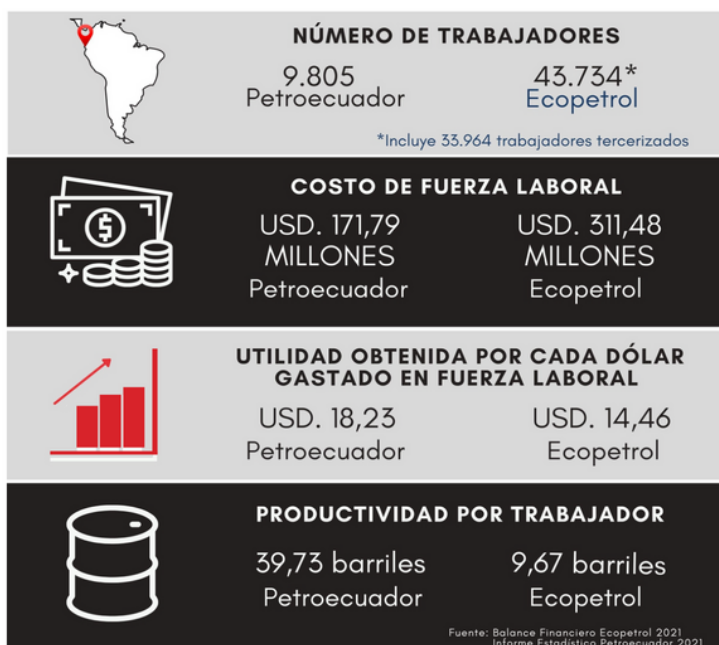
NÚMERO DE TRABAJADORES

9.805
Petroecuador

43.734*
Ecopetrol

*Incluye 33.964 trabajadores tercerizados

COSTO DE FUERZA LABORAL

USD. 171,79 MILLONES
Petroecuador

USD. 311,48 MILLONES
Ecopetrol

UTILIDAD OBTENIDA POR CADA DÓLAR GASTADO EN FUERZA LABORAL

USD. 18,23
Petroecuador

USD. 14,46
Ecopetrol

PRODUCTIVIDAD POR TRABAJADOR

39,73 barriles
Petroecuador

9,67 barriles
Ecopetrol

Fuente: Balance Financiero Ecopetrol 2021
Informe Estadístico Petroecuador 2021